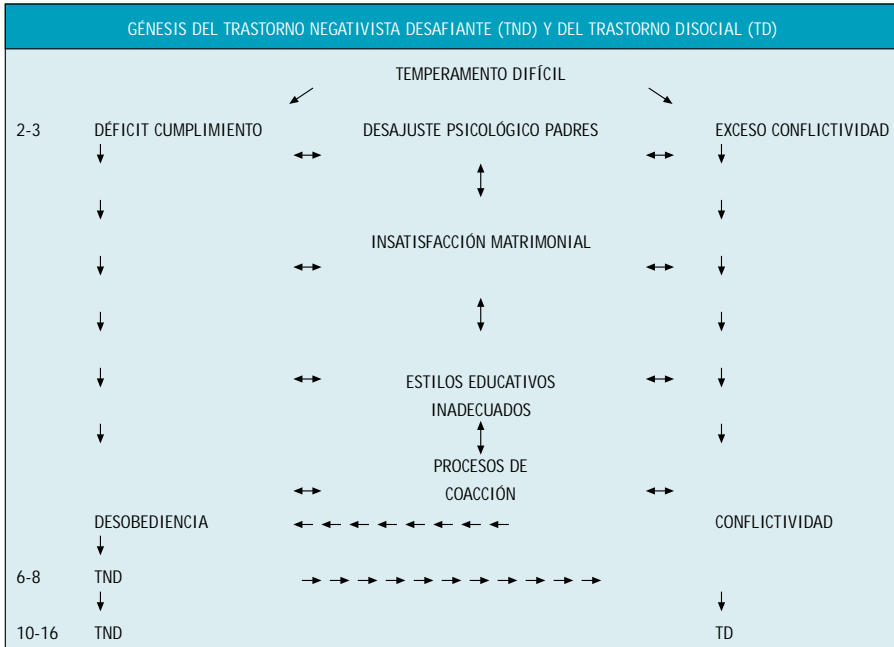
GÉNESIS DEL TRASTORNO NEGATIVISTA DESAFIANTE (TND) Y DEL TRASTORNO DISOCIAL (TD)

TEMPERAMENTO DIFÍCIL

2-3 DÉFICIT CUMPLIMIENTO

DESAJUSTE PSICOLÓGICO PADRES

EXCESO CONFLICTIVIDAD

INSATISFACCIÓN MATRIMONIAL

ESTILOS EDUCATIVOS INADECUADOS

PROCESOS DE COACCIÓN

DESOBEDIENCIA

CONFLICTIVIDAD

6-8 TND

10-16 TND

TD